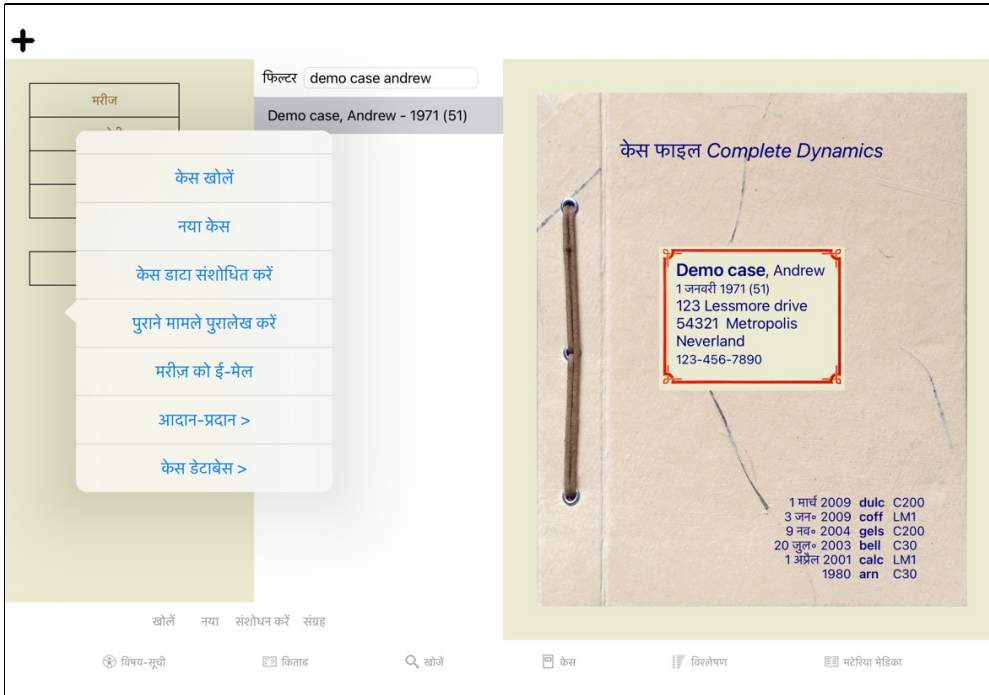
+

मरीज

फिल्टर demo case andrew

Demo case, Andrew - 1971 (51)

केस खोलें

नया केस

केस डाटा संशोधित करें

पुराने मामले पुरालेख करें

मरीज़ को ई-मेल

आदान-प्रदान >

केस डेटाबेस >

केस फाइल *Complete Dynamics*

**Demo case**, Andrew
1 जनवरी 1971 (51)
123 Lessmore drive
54321 Metropolis
Neverland
123-456-7890

| | | |
|---|---|---|
| 1 मार्च 2009 | **dulc** | C200 |
| 3 जन॰ 2009 | **coff** | LM1 |
| 9 नव॰ 2004 | **gels** | C200 |
| 20 जुल॰ 2003 | **bell** | C30 |
| 1 अप्रैल 2001 | **calc** | LM1 |
| 1980 | **arn** | C30 |

खोलें नया संशोधन करें संग्रह

विषय-सूची किताब खोजें केस विश्लेषण मटेरिया मेडिका